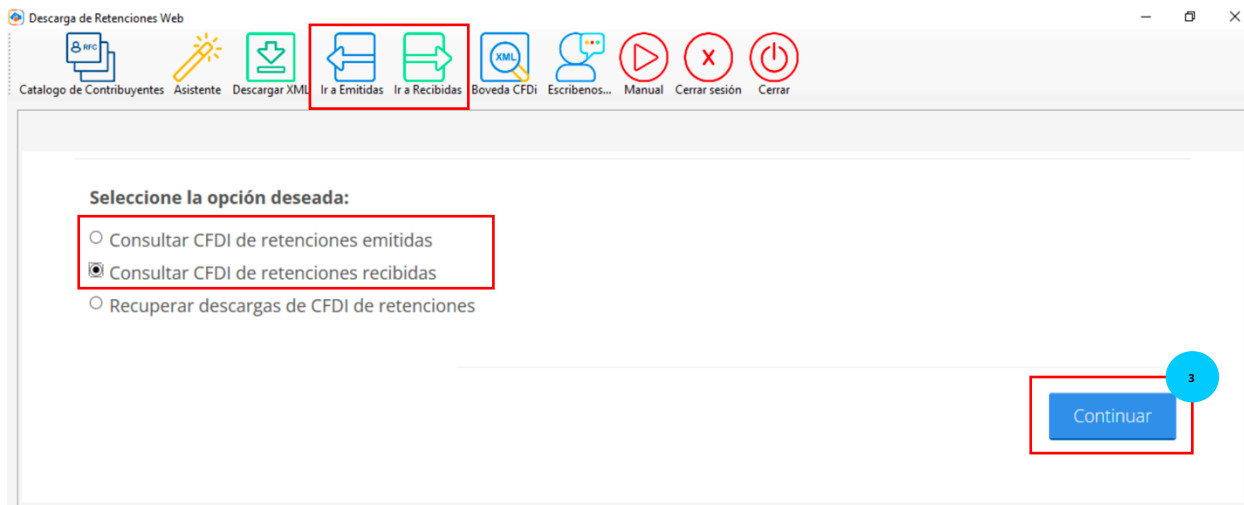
Descarga de Retenciones Web

RFC
Catalogo de Contribuyentes
Asistente
Descargar XML
Ir a Emitidas
Ir a Recibidas
XML
Boveda CFDi
Escribenos...
Manual
Cerrar sesión
Cerrar

Seleccione la opción deseada:

Consultar CFDI de retenciones emitidas
Consultar CFDI de retenciones recibidas
Recuperar descargas de CFDI de retenciones

3

Continuar